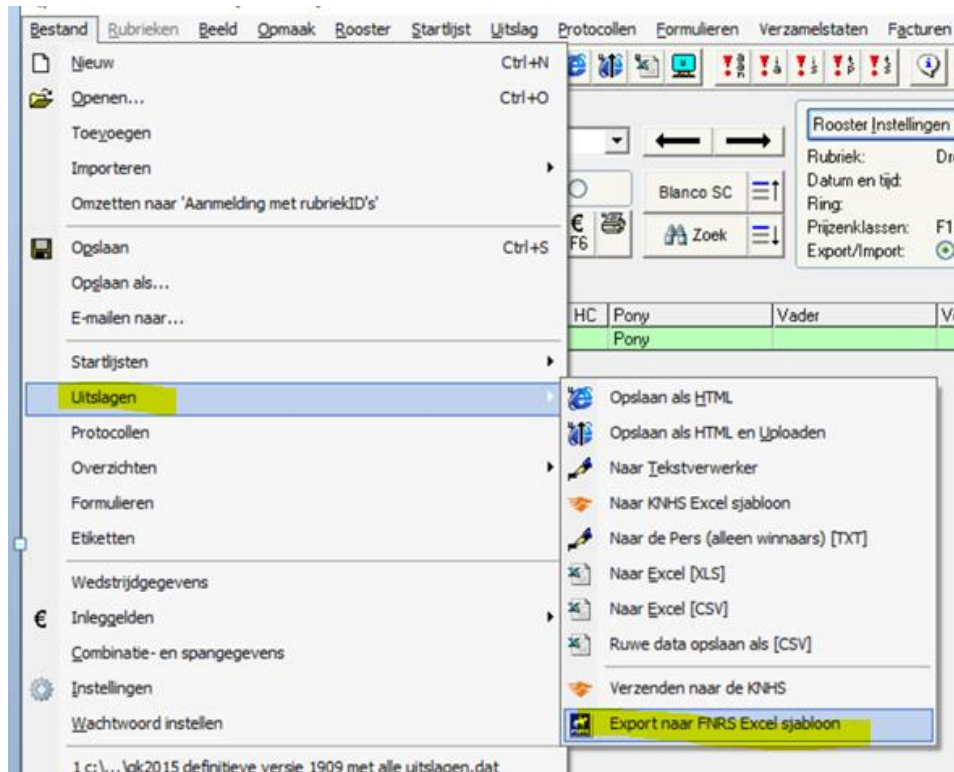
Bestand Rubrieken Beeld Opmaak Rooster Startlijst Uitslag Protocollen Formulieren Verzamelstaten Facturen

Nieuw Ctrl+N
Openen... Ctrl+O
Toevoegen
Importeren
Omzetten naar 'Aanmelding met rubriekID's'
Opslaan Ctrl+S
Opslaan als...
E-mailen naar...
Startlijsten
Uitslagen
Protocollen
Overzichten
Formulieren
Etiketten
Wedstrijdgegevens
Inleggelden
Combinatie- en spangegevens
Instellingen
Wachtwoord instellen
1 c:\...\pk2015 definitieve versie 1909 met alle uitslagen.dat

Blanco SC
Zoek
€ F6
Rooster Instellingen
Rubriek: Dr
Datum en tijd:
Ring:
Prijzenklassen: F1
Export/Import:

HC | Pony | Vader | Va
Pony

Opslaan als HTML
Opslaan als HTML en Uploaden
Naar Tekstverwerker
Naar KNHS Excel sjabloon
Naar de Pers (alleen winnaars) [TXT]
Naar Excel [XLS]
Naar Excel [CSV]
Ruwe data opslaan als [CSV]
Verzenden naar de KNHS
Export naar FNRS Excel sjabloon